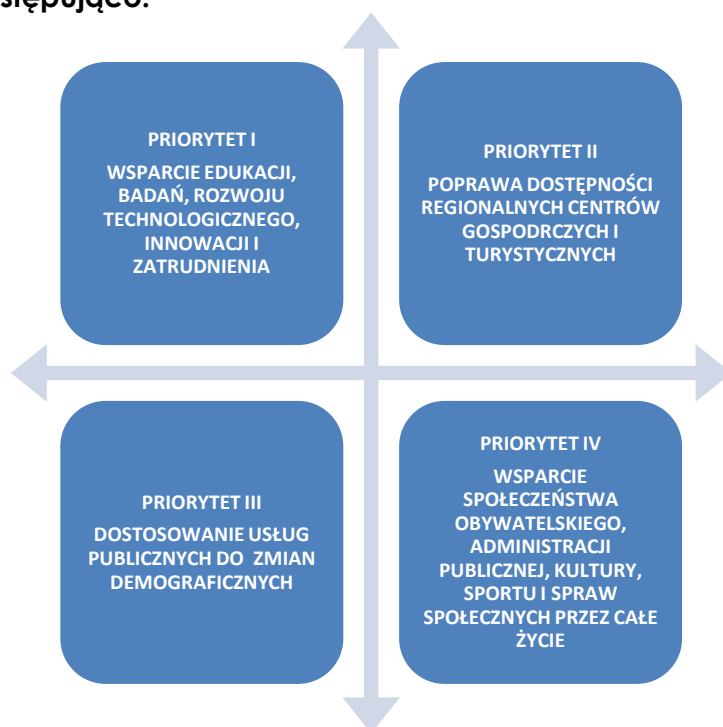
stępująco:

PRIORYTET I

WSPARCIE EDUKACJI, BADAŃ, ROZWOJU TECHNOLOGICZNEGO, INNOWACJI I ZATRUDNIENIA

PRIORYTET II

POPRAWA DOSTĘPNOŚCI REGIONALNYCH CENTRÓW GOSPODRCZYCH I TURYSTYCZNYCH

PRIORYTET III

DOSTOSOWANIE USŁUG PUBLICZNYCH DO ZMIAN DEMOGRAFICZNYCH

PRIORYTET IV

WSPARCIE SPOŁECZEŃSTWA OBYWATELSKIEGO, ADMINISTRACJI PUBLICZNEJ, KULTURY, SPORTU I SPRAW SPOŁECZNYCH PRZEZ CAŁE ŻYCIE